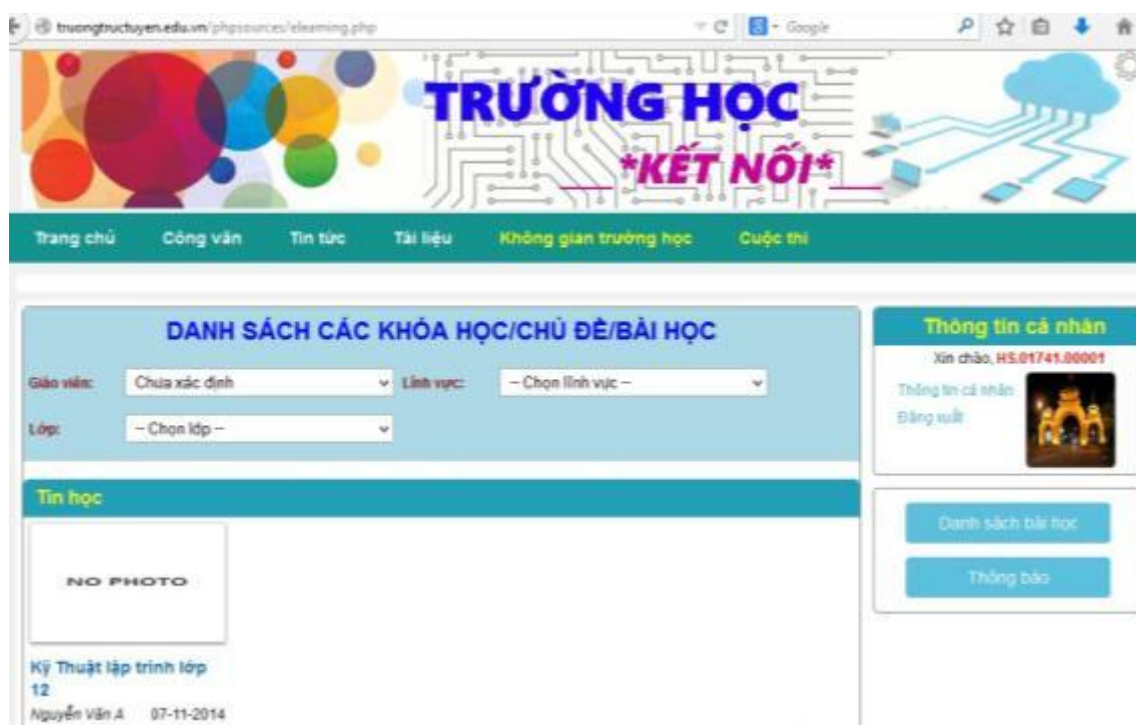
truongtructuyen.edu.vn/phpsources/elearning.php

Google

TRƯỜNG HỌC
*KẾT NỐI*

Trang chủ Công văn Tin tức Tài liệu Không gian trường học Cuộc thi

DANH SÁCH CÁC KHÓA HỌC/CHỦ ĐỀ/BÀI HỌC

Giáo viên: Chưa xác định
Lĩnh vực: -- Chọn lĩnh vực --
Lớp: -- Chọn lớp --

Tin học

NO PHOTO

Kỹ Thuật lập trình lớp 12
Nguyễn Văn A 07-11-2014

Thông tin cá nhân
Xin chào, HS.01741.00001
Thông tin cá nhân
Đăng xuất

Danh sách bài học
Thông báo